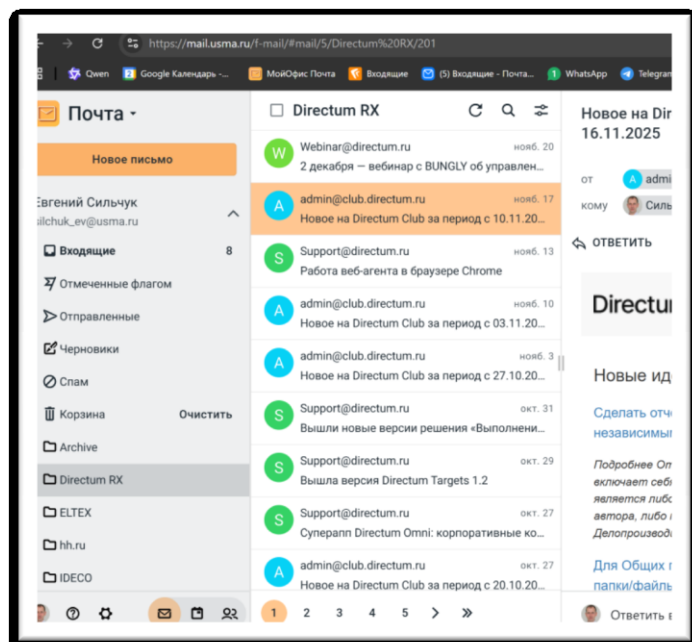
https://mail.usma.ru/f-mail/#mail/5/Directum%20RX/201

Qwen Google Календарь - ... МойОфис Почта Входящие (5) Входящие - Почта... WhatsApp Telegram

Почта

Новое письмо

Евгений Сильчук
silchuk_ev@usma.ru

Входящие 8
Отмеченные флагом
Отправленные
Черновики
Спам
Корзина Очистить
Archive
Directum RX
ELTEX
hh.ru
IDECO

Directum RX

Webinar@directum.ru нояб. 20
2 декабря — вебинар с BUNGLY об управлен...

admin@club.directum.ru нояб. 17
Новое на Directum Club за период с 10.11.20...

Support@directum.ru нояб. 13
Работа веб-агента в браузере Chrome

admin@club.directum.ru нояб. 10
Новое на Directum Club за период с 03.11.20...

admin@club.directum.ru нояб. 3
Новое на Directum Club за период с 27.10.20...

Support@directum.ru окт. 31
Вышли новые версии решения «Выполнени...

Support@directum.ru окт. 29
Вышла версия Directum Targets 1.2

Support@directum.ru окт. 27
Суперапп Directum Omni: корпоративные ко...

admin@club.directum.ru окт. 27
Новое на Directum Club за период с 20.10.20...

1 2 3 4 5

Новое на Dir
16.11.2025

от admi
кому Силь

ОТВЕТИТЬ

Directu

Новые ид

Сделать отч
независимы

Подробнее Оп
включает себ
является либо
автора, либо
Делопроизвод

Для Общих
папки/файль

Ответить в